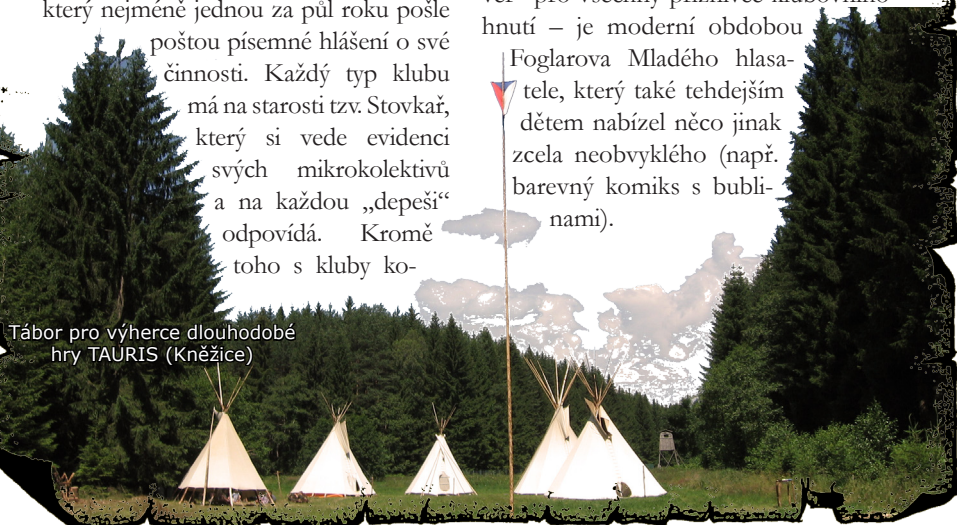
který nejméně jednou za půl roku pošle poštou písemné hlášení o své činnosti. Každý typ klubu má na starosti tzv. Stovkař, který si vede evidenci svých mikrokolektivů a na každou „depeši" odpovídá. Kromě toho s kluby ko-

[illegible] hnutí – je moderní obdobou Foglarova Mladého hlasatele, který také tehdejším dětem nabízel něco jinak zcela neobvyklého (např. barevný komiks s bublinami).

Tábor pro výherce dlouhodobé hry TAURIS (Kněžice)